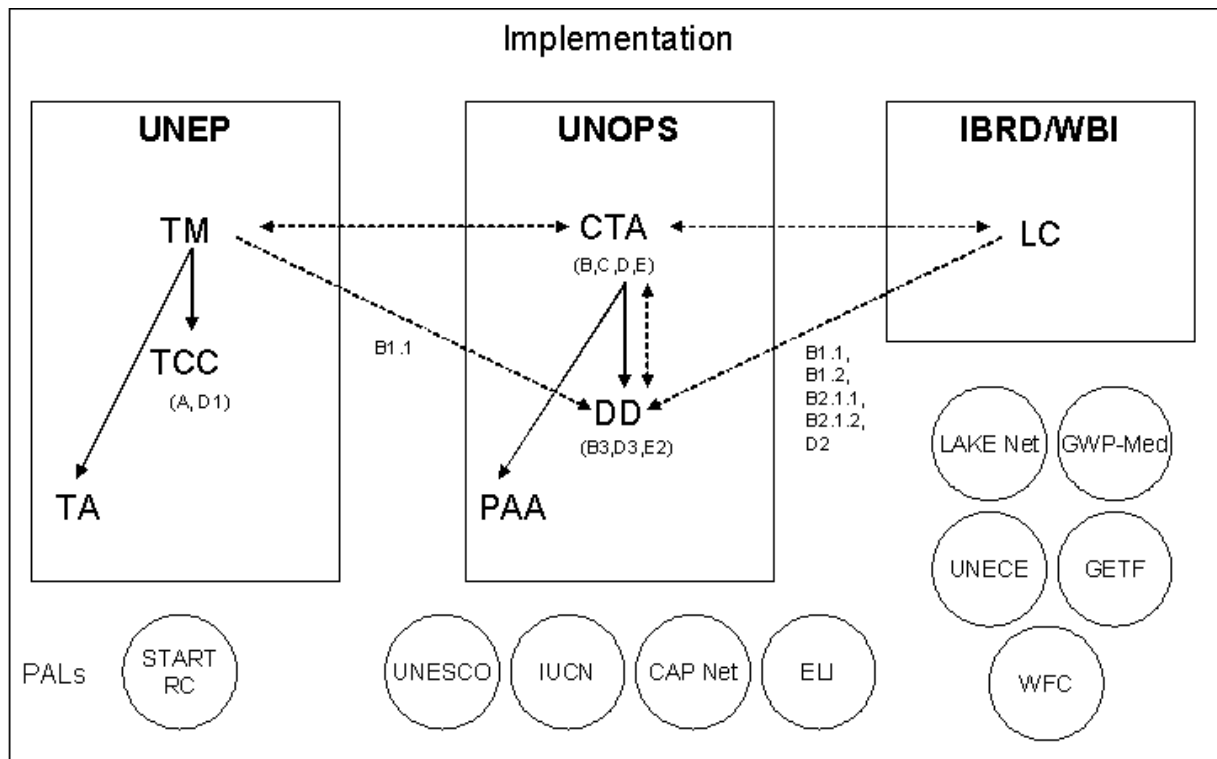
Implementation

UNEP

TM

TCC
(A, D1)

TA

UNOPS

CTA
(B,C,D,E)

DD
(B3,D3,E2)

PAA

IBRD/WBI

LC

B1.1

B1.1,
B1.2,
B2.1.1,
B2.1.2,
D2

LAKE Net

GWP-Med

UNECE

GETF

WFC

PALs

START RC

UNESCO

IUCN

CAP Net

ELI